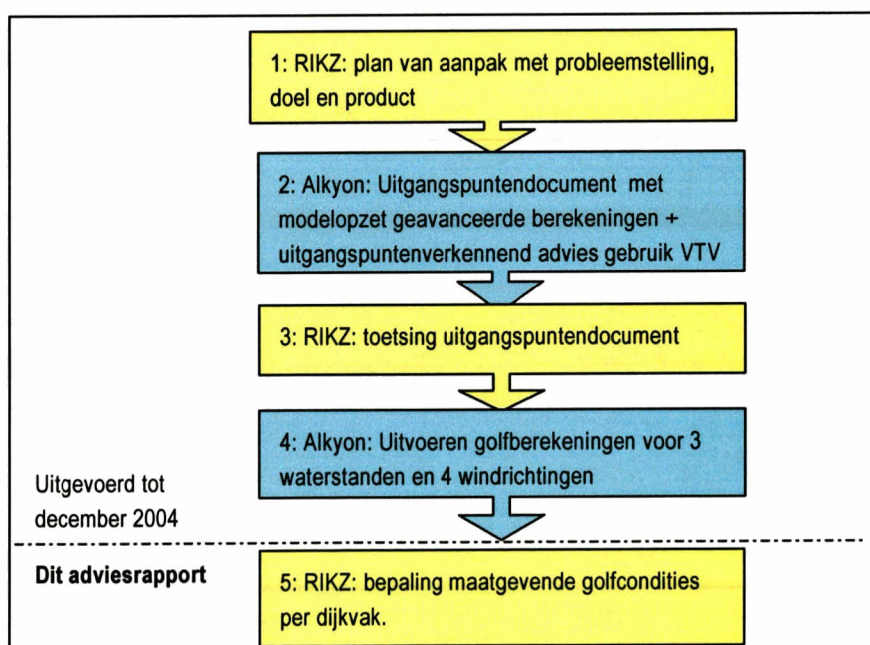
1: RIKZ: plan van aanpak met probleemstelling, doel en product

2: Alkyon: Uitgangspuntendocument met modelopzet geavanceerde berekeningen + uitgangspuntenverkennend advies gebruik VTV

3: RIKZ: toetsing uitgangspuntendocument

4: Alkyon: Uitvoeren golfberekeningen voor 3 waterstanden en 4 windrichtingen

Uitgevoerd tot december 2004

Dit adviesrapport

5: RIKZ: bepaling maatgevende golfcondities per dijkvak.